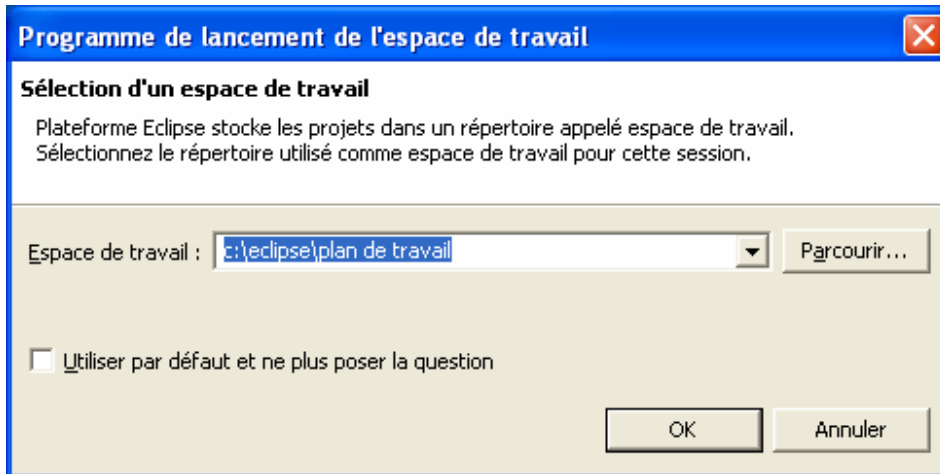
Programme de lancement de l'espace de travail

Sélection d'un espace de travail

Plateforme Eclipse stocke les projets dans un répertoire appelé espace de travail. Sélectionnez le répertoire utilisé comme espace de travail pour cette session.

Espace de travail : c:\eclipse\plan de travail

Parcourir...

Utiliser par défaut et ne plus poser la question

OK

Annuler